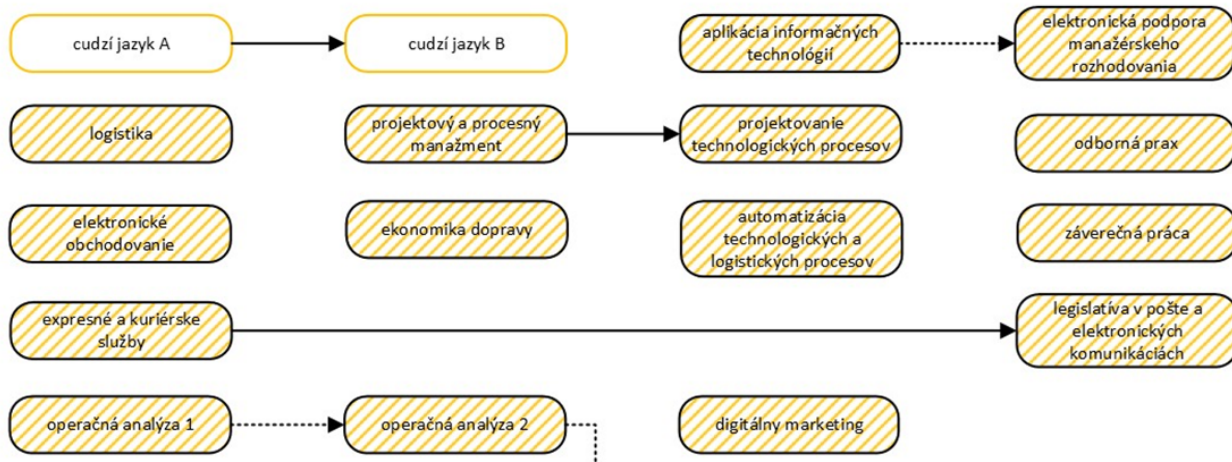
cudzí jazyk A

cudzí jazyk B

aplikácia informačných technológií

elektronická podpora manažérskeho rozhodovania

logistika

projektový a procesný manažment

projektovanie technologických procesov

odborná prax

elektronické obchodovanie

ekonomika dopravy

automatizácia technologických a logistických procesov

záverečná práca

expresné a kuriérske služby

legislatíva v pošte a elektronických komunikáciách

operačná analýza 1

operačná analýza 2

digitálny marketing